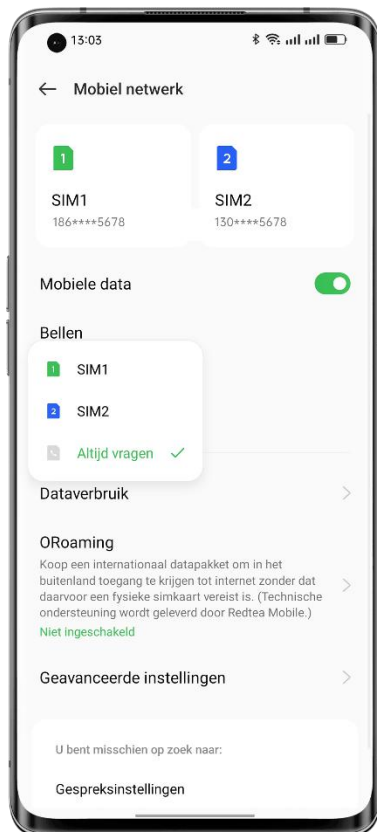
13:03

Mobiel netwerk

1

SIM1
186****5678

2

SIM2
130****5678

Mobiele data

Bellen

1 SIM1

2 SIM2

Altijd vragen ✓

Dataverbruik

ORoaming
Koop een internationaal datapakket om in het buitenland toegang te krijgen tot internet zonder dat daarvoor een fysieke simkaart vereist is. (Technische ondersteuning wordt geleverd door Redtea Mobile.)
Niet ingeschakeld

Geavanceerde instellingen

U bent misschien op zoek naar:

Gespreksinstellingen